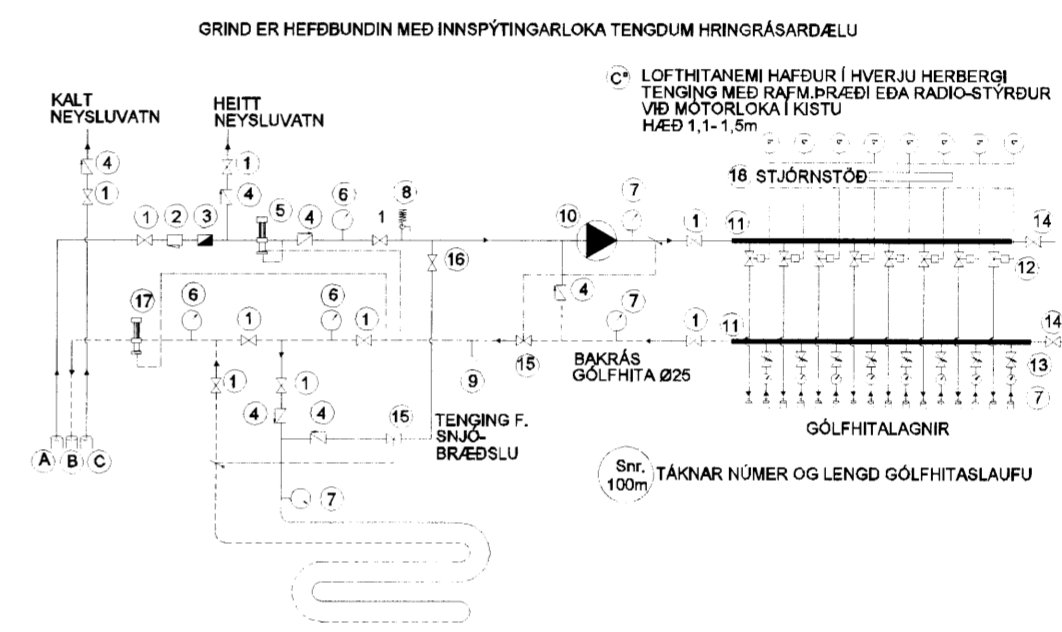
GRIND ER HEFÐBUNDIN MEÐ INNSPÝTINGARLOKA TENGDUM HRINGRÁSARDÆLU

C° LOFTHITANEMI HAFÐUR Í HVERJU HERBERGI TENGING MEÐ RAFM.ÞRÆÐI EÐA RADIO-STÝRÐUR VIÐ MÓTORLOKA Í KISTU HÆÐ 1,1- 1,5m

KALT NEYSLUVATN

HEITT NEYSLUVATN

4
1
1
4
1
2
3
5
4
6
8
1
7
10
1
11
14
18 STJÓRNSTÖÐ
16
12
17
6
1
6
1
4
7
1
11
14
15
BAKRÁS GÓLFHITA Ø25
13
9
7
1
1
4
4
15
TENGING F. SNJÓBRÆÐSLU
GÓLFHITALAGNIR
A
B
C
Snr. 100m TÁKNAR NÚMER OG LENGD GÓLFHITASLAUFU
7